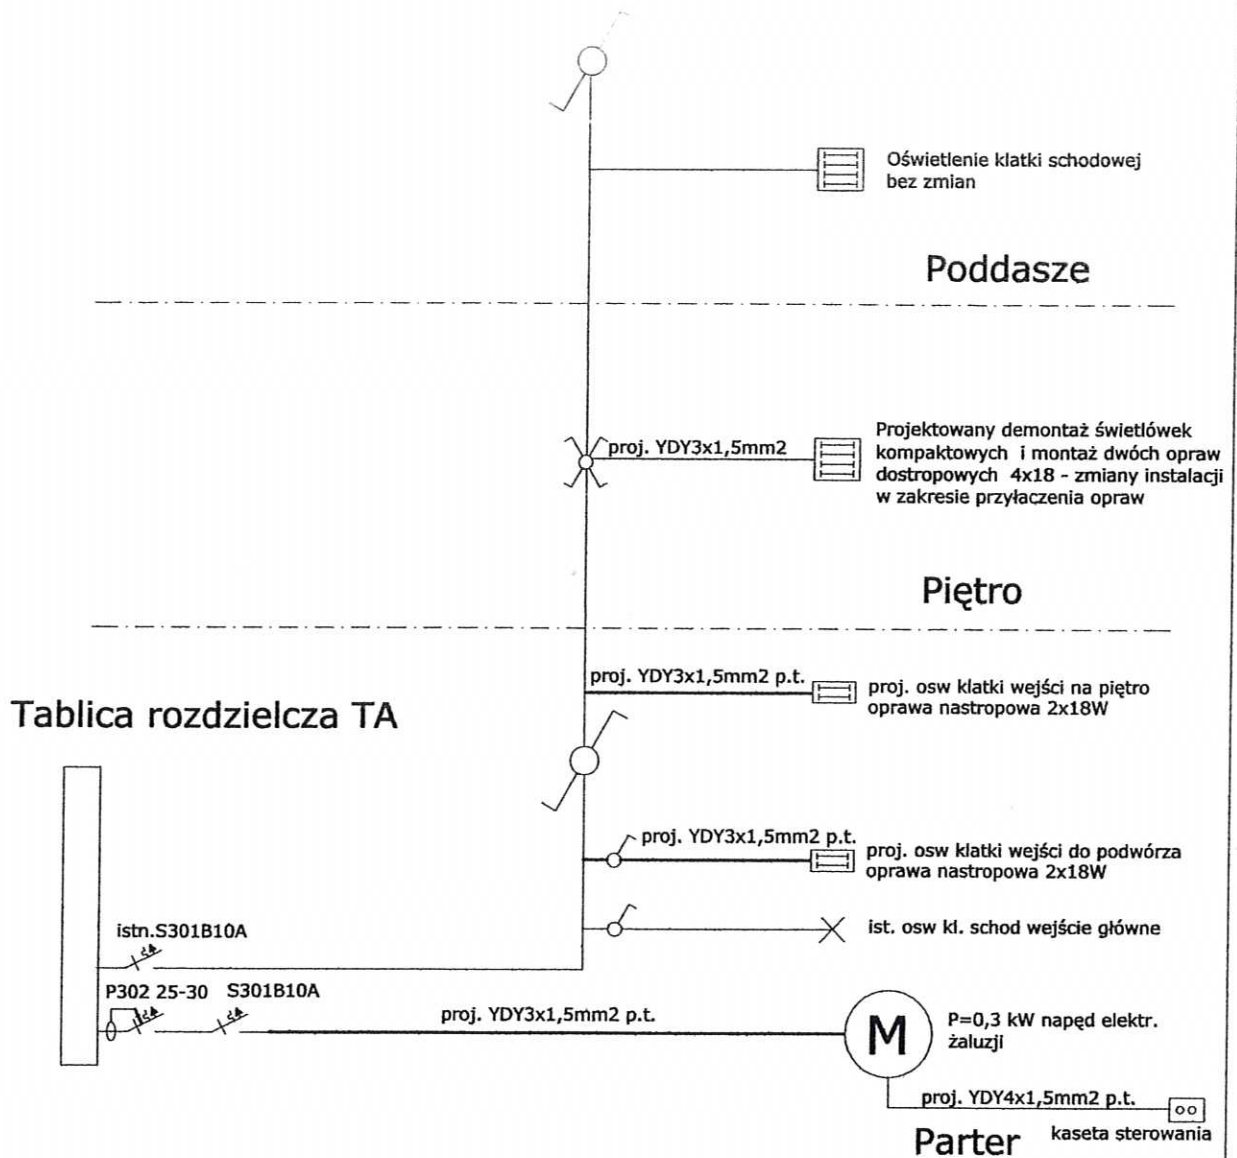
Oświetlenie klatki schodowej bez zmian

Poddasze

proj. YDY3x1,5mm2

Projektowany demontaż świetlówek kompaktowych i montaż dwóch opraw dostropowych 4x18 - zmiany instalacji w zakresie przyłaczenia opraw

Piętro

proj. YDY3x1,5mm2 p.t.

proj. osw klatki wejści na piętro oprawa nastropowa 2x18W

Tablica rozdzielcza TA

proj. YDY3x1,5mm2 p.t.

proj. osw klatki wejści do podwórza oprawa nastropowa 2x18W

ist. osw kl. schod wejście główne

istn.S301B10A

P302 25-30 S301B10A

proj. YDY3x1,5mm2 p.t.

M

P=0,3 kW napęd elektr. żaluzji

proj. YDY4x1,5mm2 p.t.

Parter

kaseta sterowania